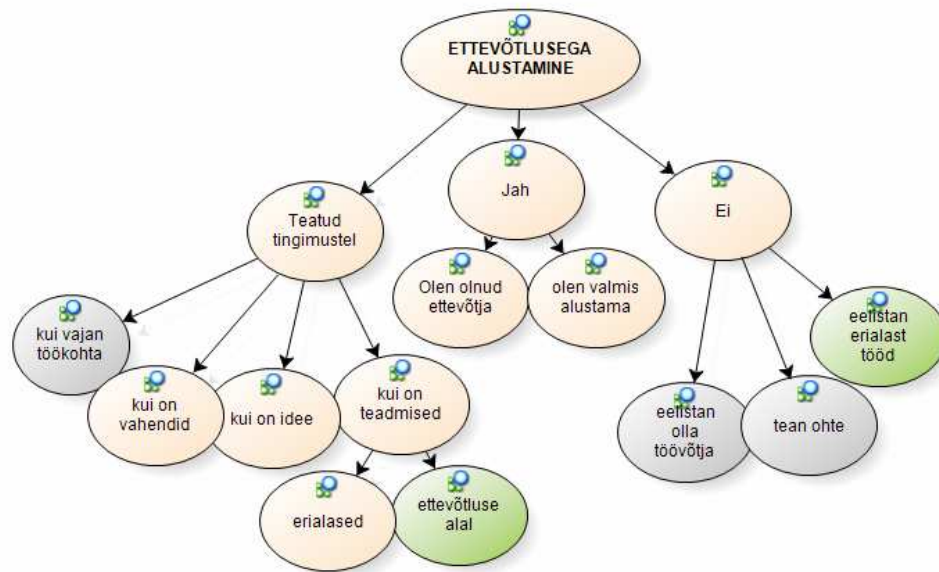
ETTEVÕTLUSEGA ALUSTAMINE

Teatud tingimustel

Jah

Ei

Olen olnud ettevõtja

olen valmis alustama

kui vajan töökohta

kui on vahendid

kui on idee

kui on teadmised

erialased

ettevõtluse alal

eelistan erialast tööd

eelistan olla töövõtja

tean ohte